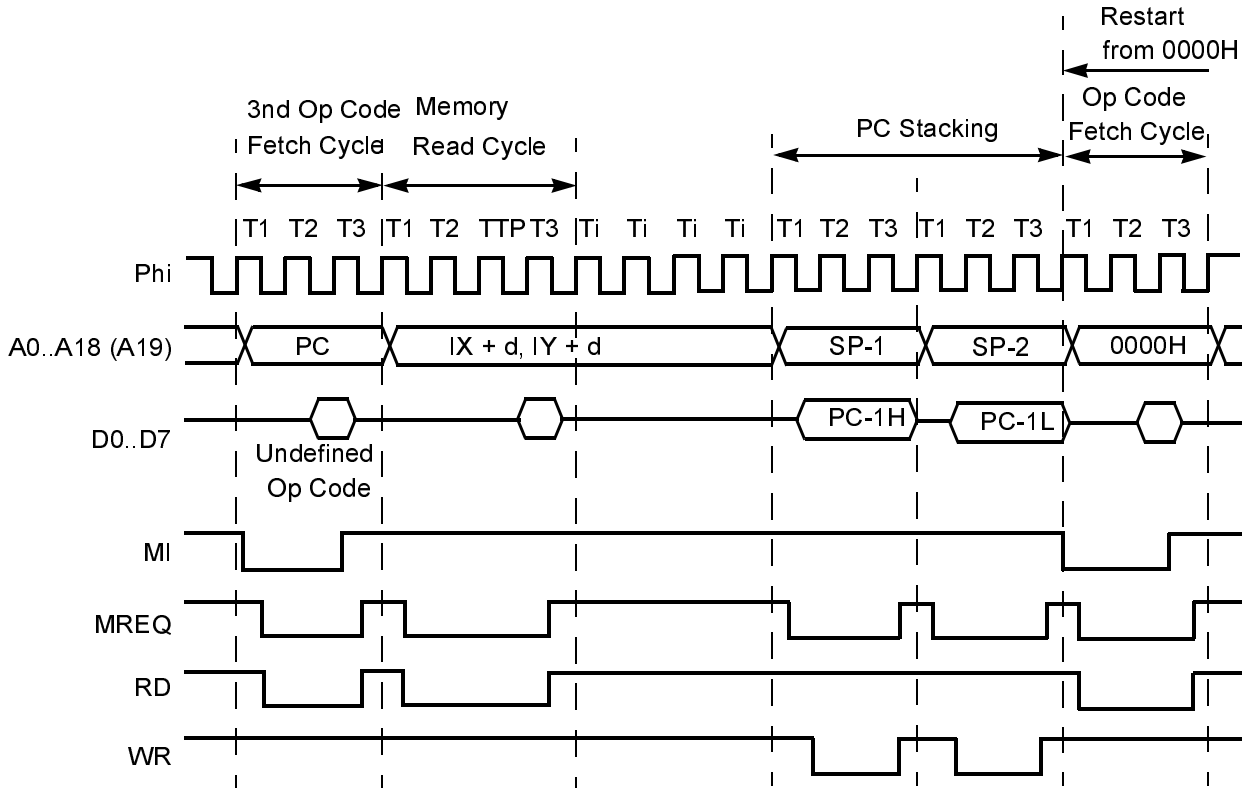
Restart from 0000H

3nd Op Code Fetch Cycle

Memory Read Cycle

PC Stacking

Op Code Fetch Cycle

T1 T2 T3 T1 T2 TTP T3 Ti Ti Ti Ti T1 T2 T3 T1 T2 T3 T1 T2 T3

Phi

A0..A18 (A19)

PC

IX + d, IY + d

SP-1

SP-2

0000H

D0..D7

PC-1H

PC-1L

Undefined Op Code

MI

MREQ

RD

WR